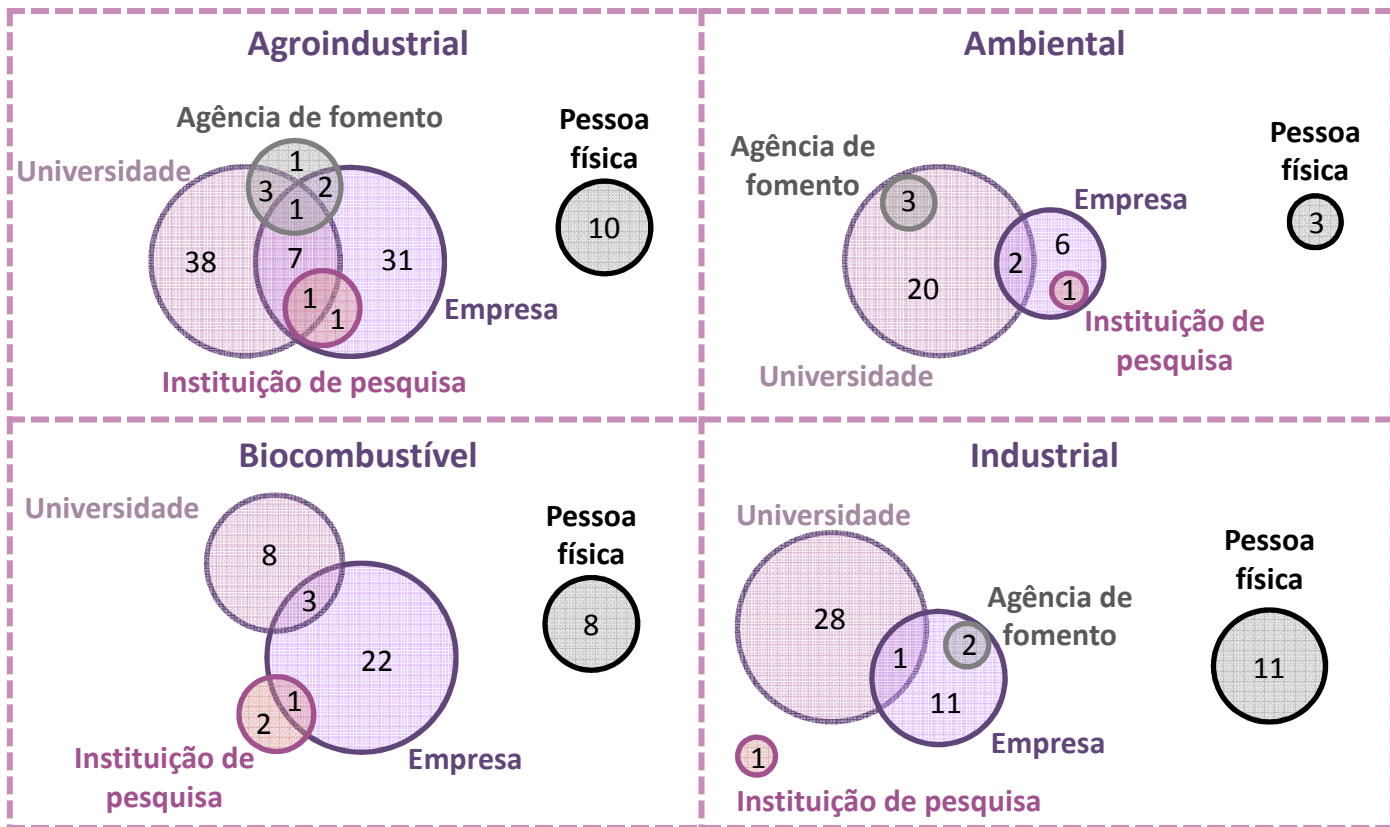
Agroindustrial

Agência de fomento

Universidade

1
3
2
1
38
7
31
1
1

Pessoa física

10

Empresa

Instituição de pesquisa

Ambiental

Agência de fomento

3

Empresa

6
2
20
1

Pessoa física

3

Instituição de pesquisa

Universidade

Biocombustível

Universidade

8
3
22
2
1

Pessoa física

8

Instituição de pesquisa

Empresa

Industrial

Universidade

28
1
2
11

Agência de fomento

Pessoa física

11

Empresa

1

Instituição de pesquisa